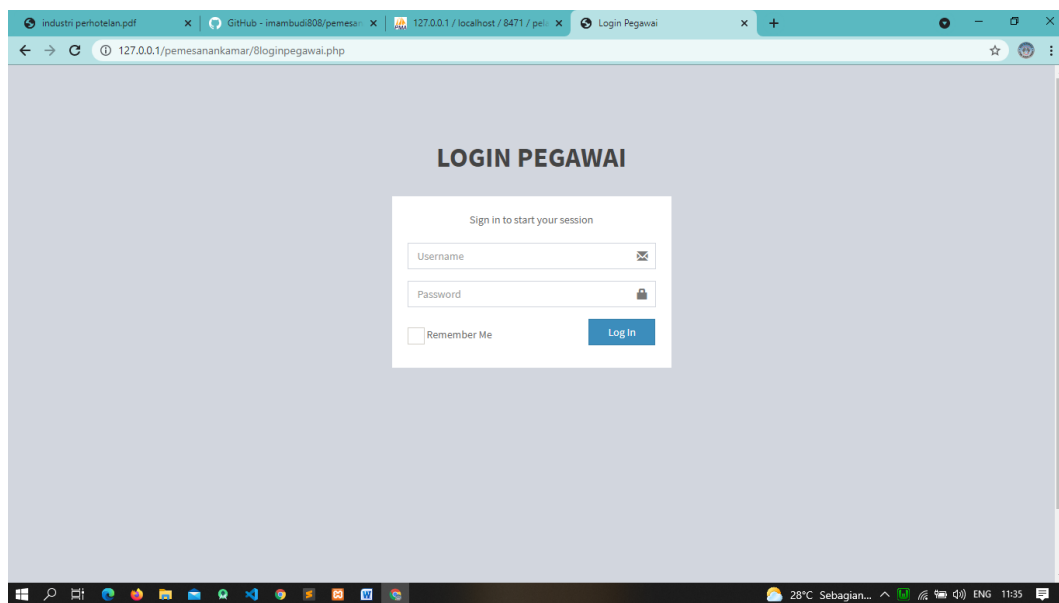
industri perhotelan.pdf ×
GitHub - imambudi808/pemesan ×
127.0.0.1 / localhost / 8471 / pel ×
Login Pegawai ×
+

127.0.0.1/pemesanankamar/8loginpegawai.php

LOGIN PEGAWAI

Sign in to start your session

Username

Password

Remember Me

Log In

28°C Sebagian... ENG 11:35